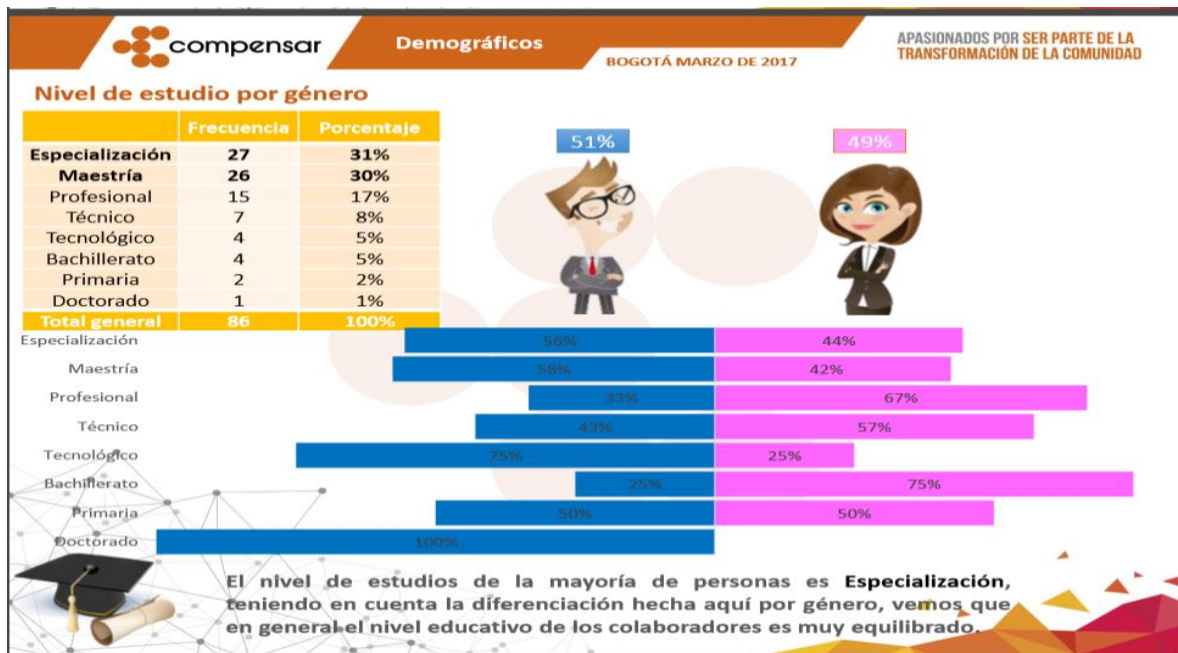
compensar

Demográficos

BOGOTÁ MARZO DE 2017

APASIONADOS POR SER PARTE DE LA TRANSFORMACIÓN DE LA COMUNIDAD

Nivel de estudio por género

| | Frecuencia | Porcentaje |
|---|---|---|
| Especialización | 27 | 31% |
| Maestría | 26 | 30% |
| Profesional | 15 | 17% |
| Técnico | 7 | 8% |
| Tecnológico | 4 | 5% |
| Bachillerato | 4 | 5% |
| Primaria | 2 | 2% |
| Doctorado | 1 | 1% |
| Total general | 86 | 100% |

51%

49%

Especialización 56% 44%
Maestría 58% 42%
Profesional 33% 67%
Técnico 43% 57%
Tecnológico 75% 25%
Bachillerato 25% 75%
Primaria 50% 50%
Doctorado 100%

El nivel de estudios de la mayoría de personas es Especialización, teniendo en cuenta la diferenciación hecha aquí por género, vemos que en general el nivel educativo de los colaboradores es muy equilibrado.